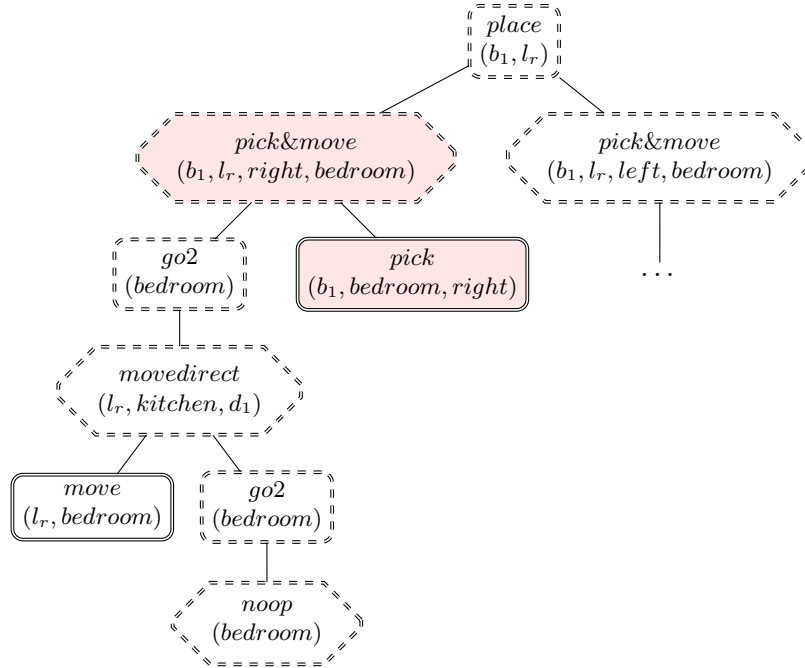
$place$
$(b_1, l_r)$

$pick\&move$
$(b_1, l_r, right, bedroom)$

$pick\&move$
$(b_1, l_r, left, bedroom)$

$go2$
$(bedroom)$

$pick$
$(b_1, bedroom, right)$

$\ldots$

$movedirect$
$(l_r, kitchen, d_1)$

$move$
$(l_r, bedroom)$

$go2$
$(bedroom)$

$noop$
$(bedroom)$